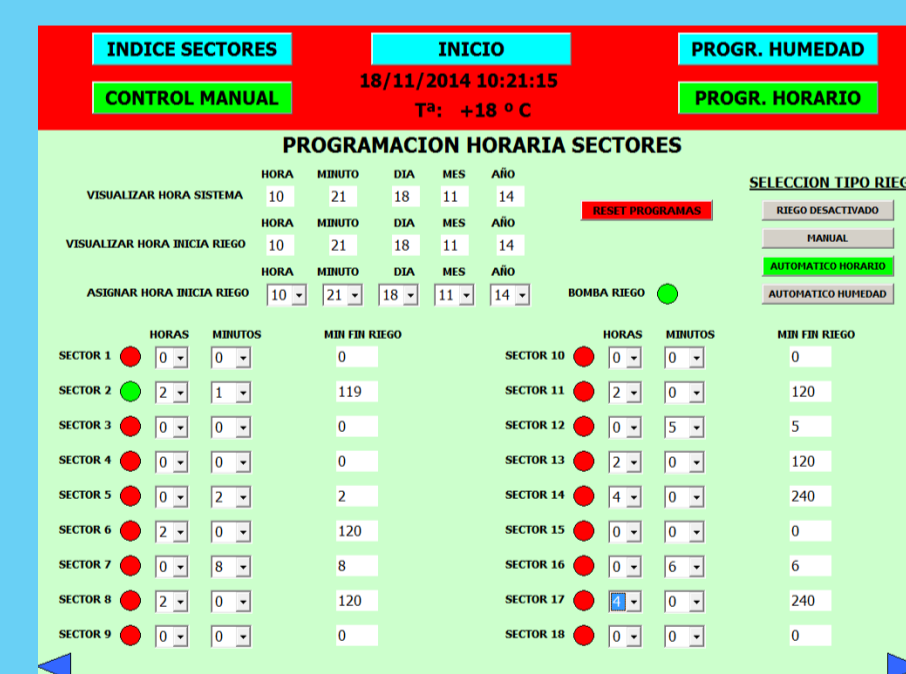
INDICE SECTORES | INICIO | PROGR. HUMEDAD

18/11/2014 10:21:15

CONTROL MANUAL | Tª: +18 º C | PROGR. HORARIO

PROGRAMACION HORARIA SECTORES

| | HORA | MINUTO | DIA | MES | AÑO |
|---|---|---|---|---|---|
| VISUALIZAR HORA SISTEMA | 10 | 21 | 18 | 11 | 14 |
| VISUALIZAR HORA INICIA RIEGO | 10 | 21 | 18 | 11 | 14 |
| ASIGNAR HORA INICIA RIEGO | 10 | 21 | 18 | 11 | 14 |

RESET PROGRAMAS

BOMBA RIEGO

SELECCION TIPO RIEG

RIEGO DESACTIVADO

MANUAL

AUTOMATICO HORARIO

AUTOMATICO HUMEDAD

| | HORAS | MINUTOS | MIN FIN RIEGO |
|---|---|---|---|
| SECTOR 1 | 0 | 0 | 0 |
| SECTOR 2 | 2 | 1 | 119 |
| SECTOR 3 | 0 | 0 | 0 |
| SECTOR 4 | 0 | 0 | 0 |
| SECTOR 5 | 0 | 2 | 2 |
| SECTOR 6 | 2 | 0 | 120 |
| SECTOR 7 | 0 | 8 | 8 |
| SECTOR 8 | 2 | 0 | 120 |
| SECTOR 9 | 0 | 0 | 0 |

| | HORAS | MINUTOS | MIN FIN RIEGO |
|---|---|---|---|
| SECTOR 10 | 0 | 0 | 0 |
| SECTOR 11 | 2 | 0 | 120 |
| SECTOR 12 | 0 | 5 | 5 |
| SECTOR 13 | 2 | 0 | 120 |
| SECTOR 14 | 4 | 0 | 240 |
| SECTOR 15 | 0 | 0 | 0 |
| SECTOR 16 | 0 | 6 | 6 |
| SECTOR 17 | 4 | 0 | 240 |
| SECTOR 18 | 0 | 0 | 0 |